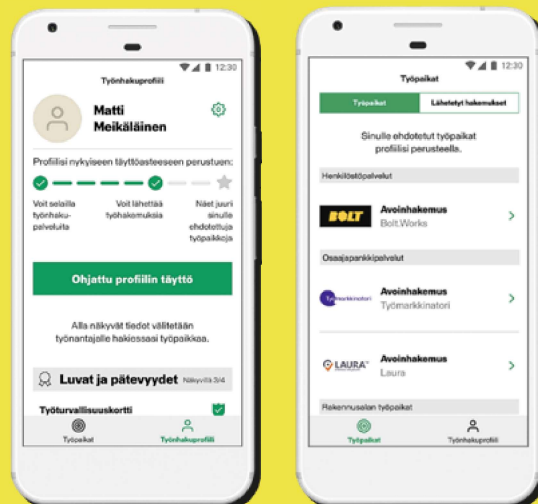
12:30

Työnhakuprofiili

Matti Meikäläinen

Profiilisi nykyiseen täyttöasteeseen perustuen:

Voit selailla työnhakupalveluita

Voit lähettää työhakemuksia

Näet juuri sinulle ehdotettuja työpaikkoja

Ohjattu profiilin täyttö

Alla näkyvät tiedot välitetään työnantajalle hakiessasi työpaikkaa.

Luvat ja pätevyydet Näkyvillä 3/4

Työturvallisuuskortti

Työpaikat

Työnhakuprofiili

12:30

Työpaikat

Työpaikat

Lähetetyt hakemukset

Sinulle ehdotetut työpaikat profiilisi perusteella.

Henkilöstöpalvelut

BOLT

Avoinhakemus
Bolt.Works

Osaajapankkipalvelut

Työmarkkinatori

Avoinhakemus
Työmarkkinatori

LAURA

Avoinhakemus
Laura

Rakennusalan työpaikat

Työpaikat

Työnhakuprofiili